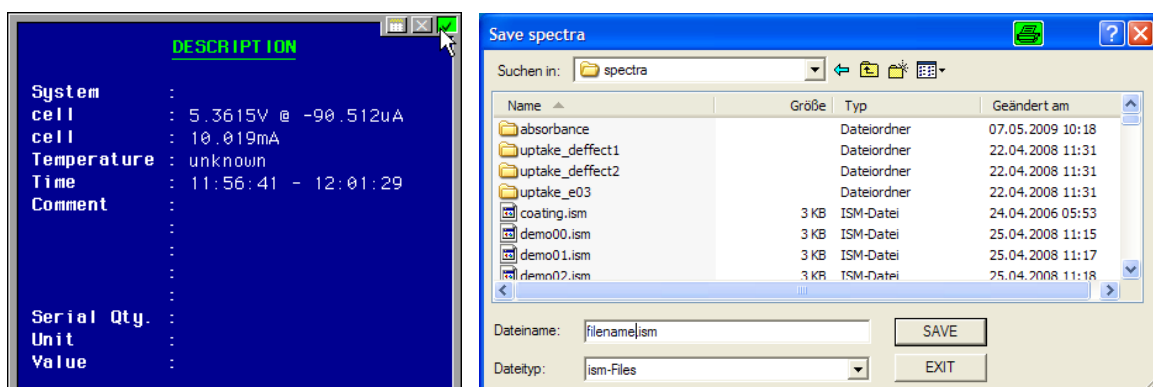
DESCRIPTION

System :
cell : 5.3615V @ -90.512uA
cell : 10.019mA
Temperature : unknown
Time : 11:56:41 - 12:01:29
Comment :
:
:
:
:
:
Serial Qty. :
Unit :
Value :

Save spectra

Suchen in: spectra

| Name | Größe | Typ | Geändert am |
|---|---|---|---|
| absorbance | | Dateiordner | 07.05.2009 10:18 |
| uptake_deffect1 | | Dateiordner | 22.04.2008 11:31 |
| uptake_deffect2 | | Dateiordner | 22.04.2008 11:31 |
| uptake_e03 | | Dateiordner | 22.04.2008 11:31 |
| coating.ism | 3 KB | ISM-Datei | 24.04.2006 05:53 |
| demo00.ism | 3 KB | ISM-Datei | 25.04.2008 11:15 |
| demo01.ism | 3 KB | ISM-Datei | 25.04.2008 11:17 |
| demo02.ism | 3 KB | ISM-Datei | 25.04.2008 11:18 |

Dateiname: filename.ism
SAVE
Dateityp: ism-Files
EXIT